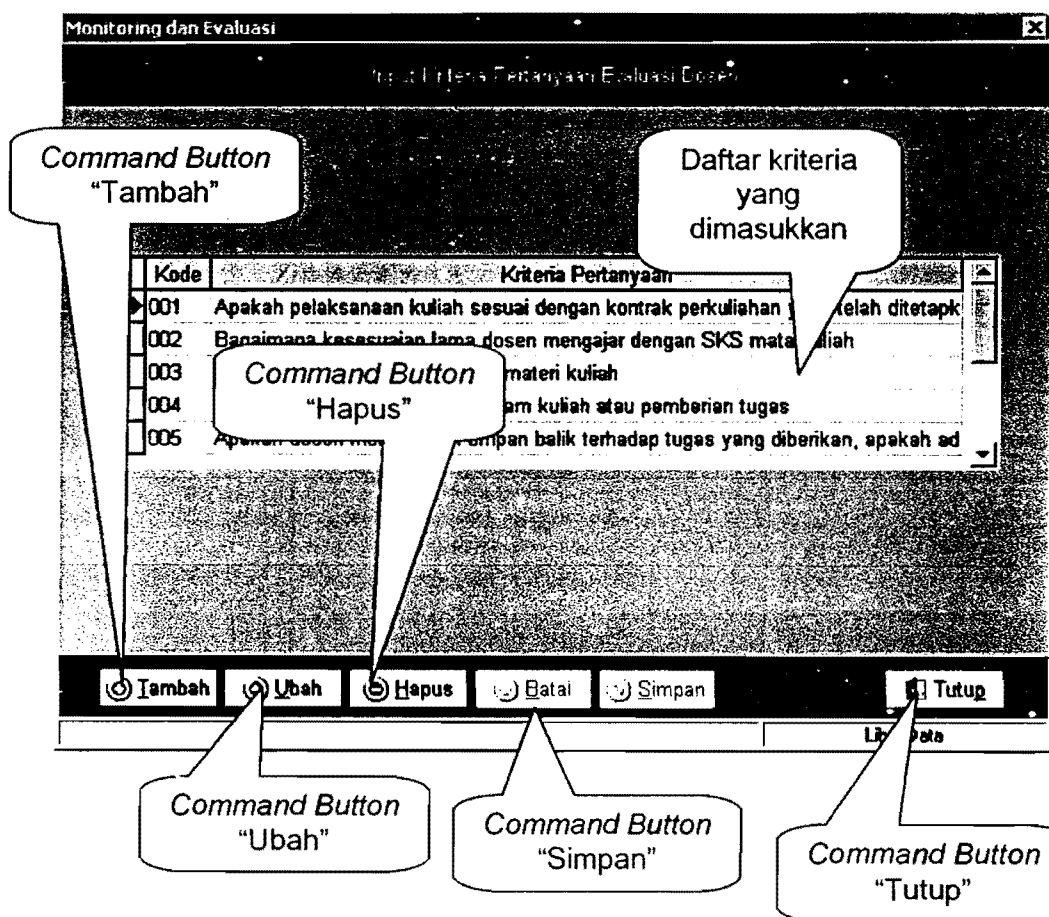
Monitoring dan Evaluasi

Input Kriteria Pertanyaan Evaluasi Dosen

*Command Button* "Tambah"

Daftar kriteria yang dimasukkan

| Kode | Kriteria Pertanyaan |
|---|---|
| 001 | Apakah pelaksanaan kuliah sesuai dengan kontrak perkuliahan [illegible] telah ditetapk |
| 002 | Bagaimana kesesuaian lama dosen mengajar dengan SKS mata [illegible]liah |
| 003 | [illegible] materi kuliah |
| 004 | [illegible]am kuliah atau pemberian tugas |
| 005 | Ap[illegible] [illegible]mpan balik terhadap tugas yang diberikan, apakah ad |

*Command Button* "Hapus"

Tambah Ubah Hapus Batal Simpan Tutup

Li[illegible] Data

*Command Button* "Ubah"

*Command Button* "Simpan"

*Command Button* "Tutup"